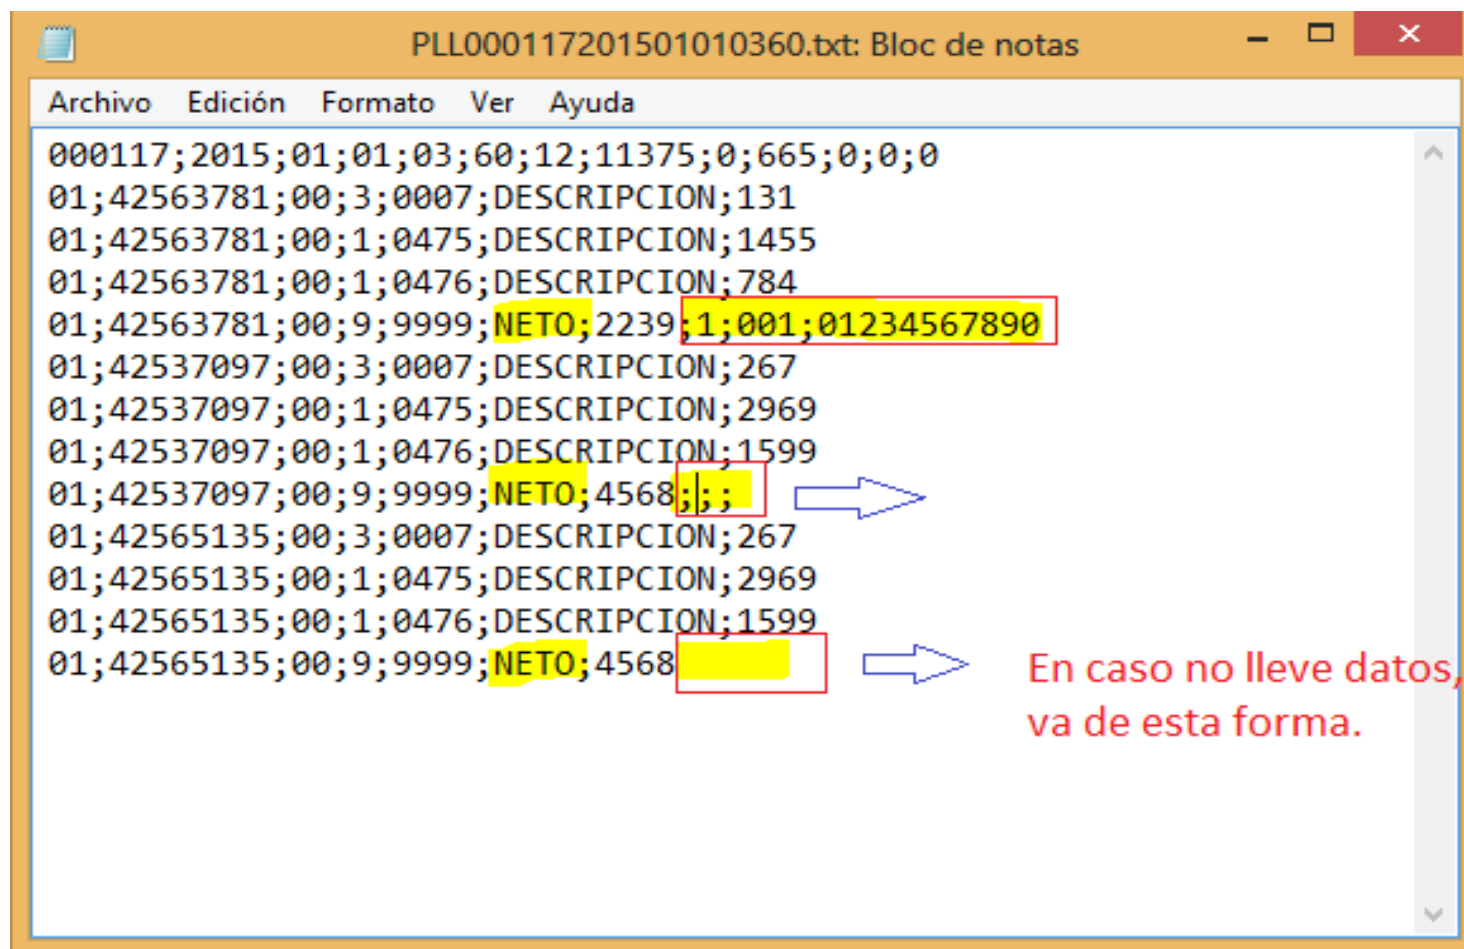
PLL000117201501010360.txt: Bloc de notas

Archivo Edición Formato Ver Ayuda

000117;2015;01;01;03;60;12;11375;0;665;0;0;0
01;42563781;00;3;0007;DESCRIPCION;131
01;42563781;00;1;0475;DESCRIPCION;1455
01;42563781;00;1;0476;DESCRIPCION;784
01;42563781;00;9;9999;NETO;2239;1;001;01234567890
01;42537097;00;3;0007;DESCRIPCION;267
01;42537097;00;1;0475;DESCRIPCION;2969
01;42537097;00;1;0476;DESCRIPCION;1599
01;42537097;00;9;9999;NETO;4568;;;
01;42565135;00;3;0007;DESCRIPCION;267
01;42565135;00;1;0475;DESCRIPCION;2969
01;42565135;00;1;0476;DESCRIPCION;1599
01;42565135;00;9;9999;NETO;4568

En caso no lleve datos, va de esta forma.